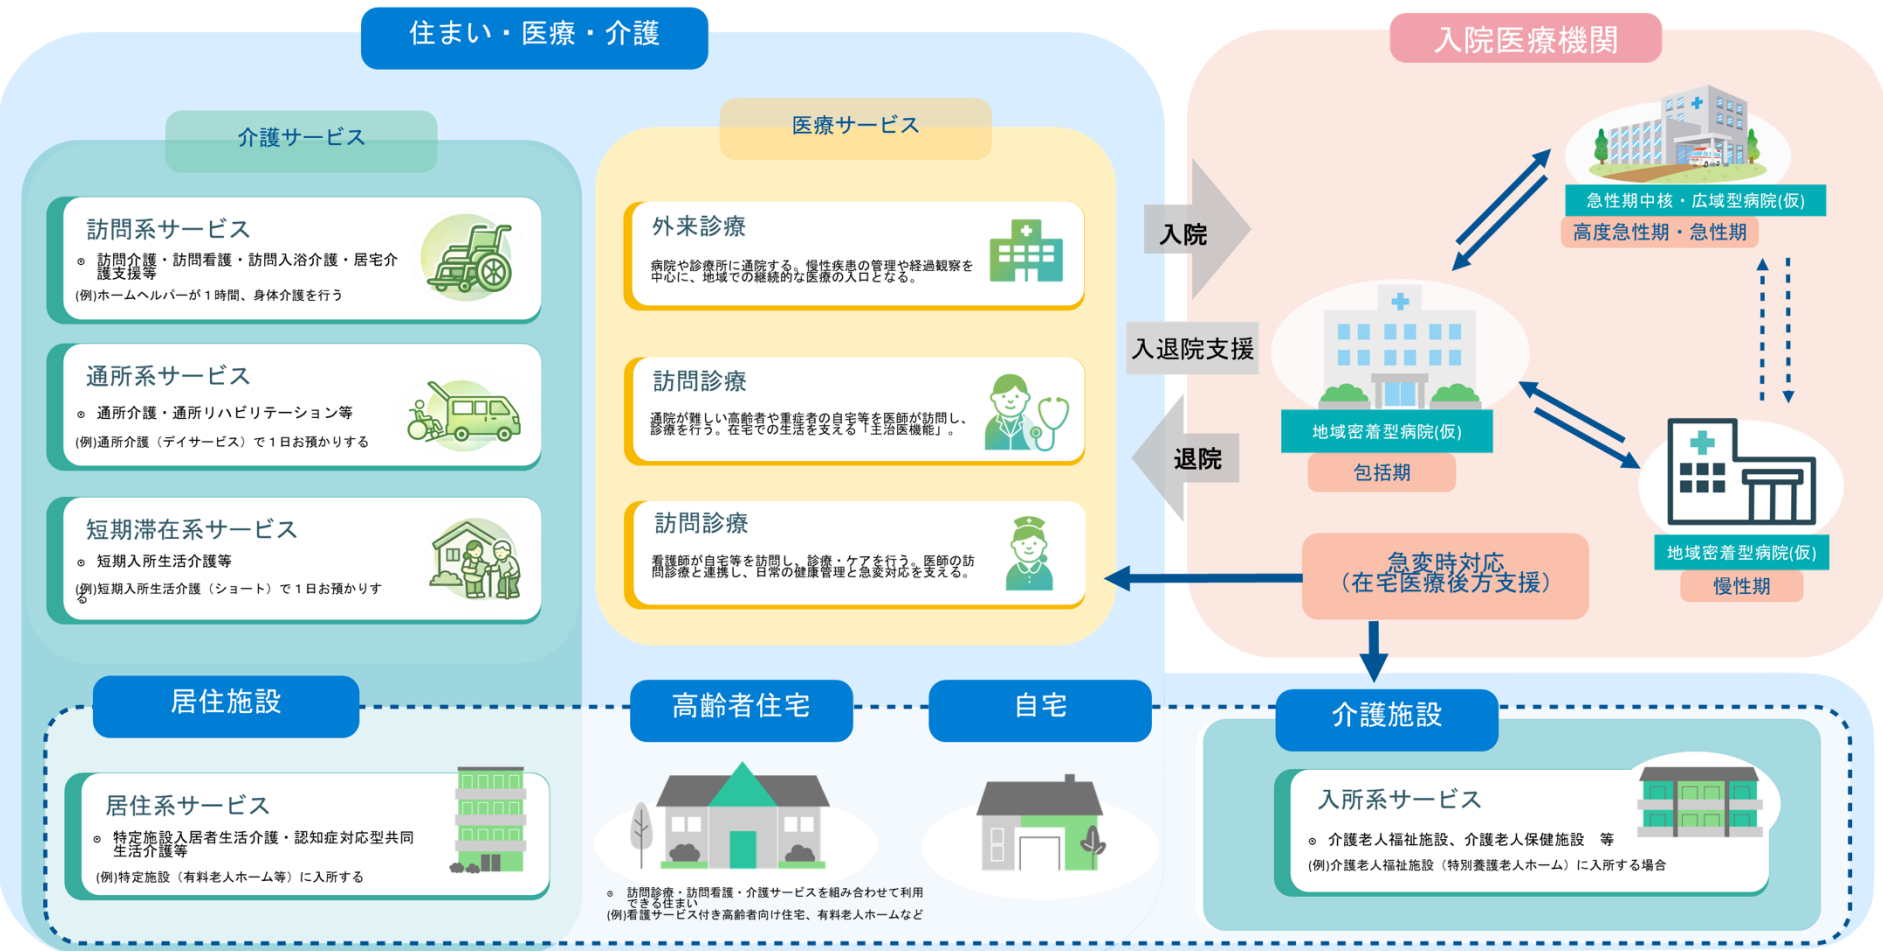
住まい・医療・介護

入院医療機関

介護サービス

訪問系サービス

◎ 訪問介護・訪問看護・訪問入浴介護・居宅介護支援等

(例)ホームヘルパーが１時間、身体介護を行う

通所系サービス

◎ 通所介護・通所リハビリテーション等

(例)通所介護（デイサービス）で１日お預かりする

短期滞在系サービス

◎ 短期入所生活介護等

(例)短期入所生活介護（ショート）で１日お預かりする

医療サービス

外来診療

病院や診療所に通院する。慢性疾患の管理や経過観察を中心に、地域での継続的な医療の入口となる。

訪問診療

通院が難しい高齢者や重症者の自宅等を医師が訪問し、診療を行う。在宅での生活を支える「主治医機能」。

訪問診療

看護師が自宅等を訪問し、診療・ケアを行う。医師の訪問診療と連携し、日常の健康管理と急変対応を支える。

入院

入退院支援

退院

急性期中核・広域型病院(仮)

高度急性期・急性期

地域密着型病院(仮)

包括期

地域密着型病院(仮)

慢性期

急変時対応
（在宅医療後方支援）

居住施設

高齢者住宅

自宅

介護施設

居住系サービス

◎ 特定施設入居者生活介護・認知症対応型共同生活介護等

(例)特定施設（有料老人ホーム等）に入所する

◎ 訪問診療・訪問看護・介護サービスを組み合わせて利用できる住まい

(例)看護サービス付き高齢者向け住宅、有料老人ホームなど

入所系サービス

◎ 介護老人福祉施設、介護老人保健施設 等

(例)介護老人福祉施設（特別養護老人ホーム）に入所する場合